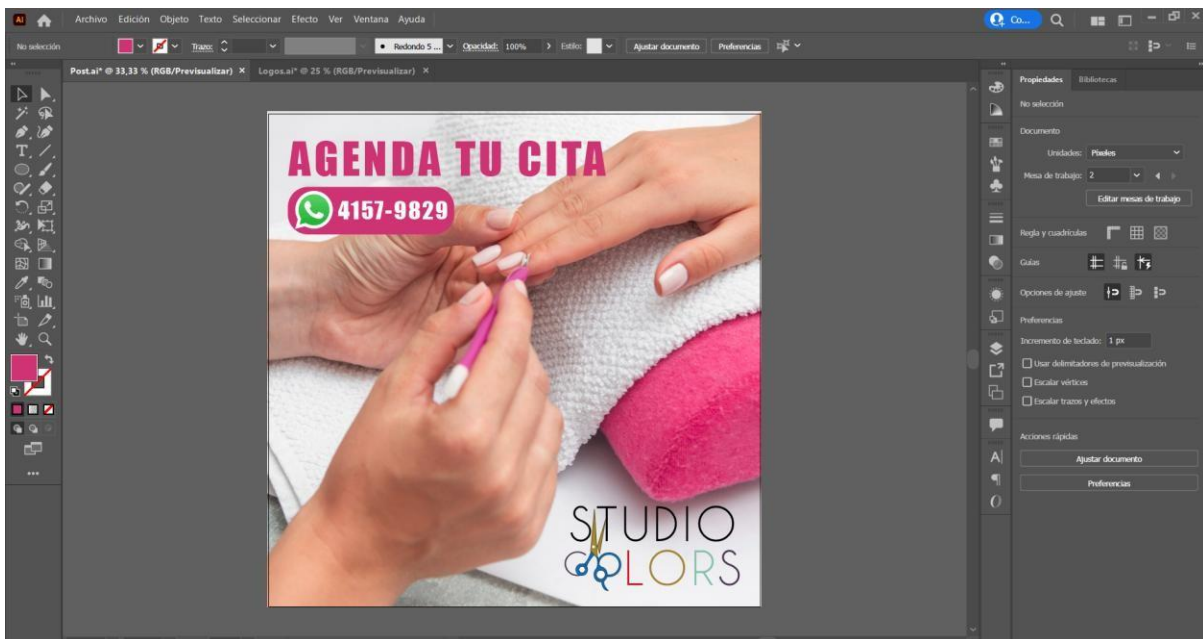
Ai Archivo Edición Objeto Texto Seleccionar Efecto Ver Ventana Ayuda

Co...

No selección Trazo: Redondo 5 ... Opacidad: 100% Estilo: Ajustar documento Preferencias

Post.ai* @ 33,33 % (RGB/Previsualizar) × Logos.ai* @ 25 % (RGB/Previsualizar) ×

AGENDA TU CITA

4157-9829

STUDIO
COLORS

Propiedades Bibliotecas

No selección

Documento

Unidades: Píxeles

Mesa de trabajo: 2

Editar mesas de trabajo

Regla y cuadrículas

Guías

Opciones de ajuste

Preferencias

Incremento de teclado: 1 px

Usar delimitadores de previsualización

Escalar vértices

Escalar trazos y efectos

Acciones rápidas

Ajustar documento

Preferencias